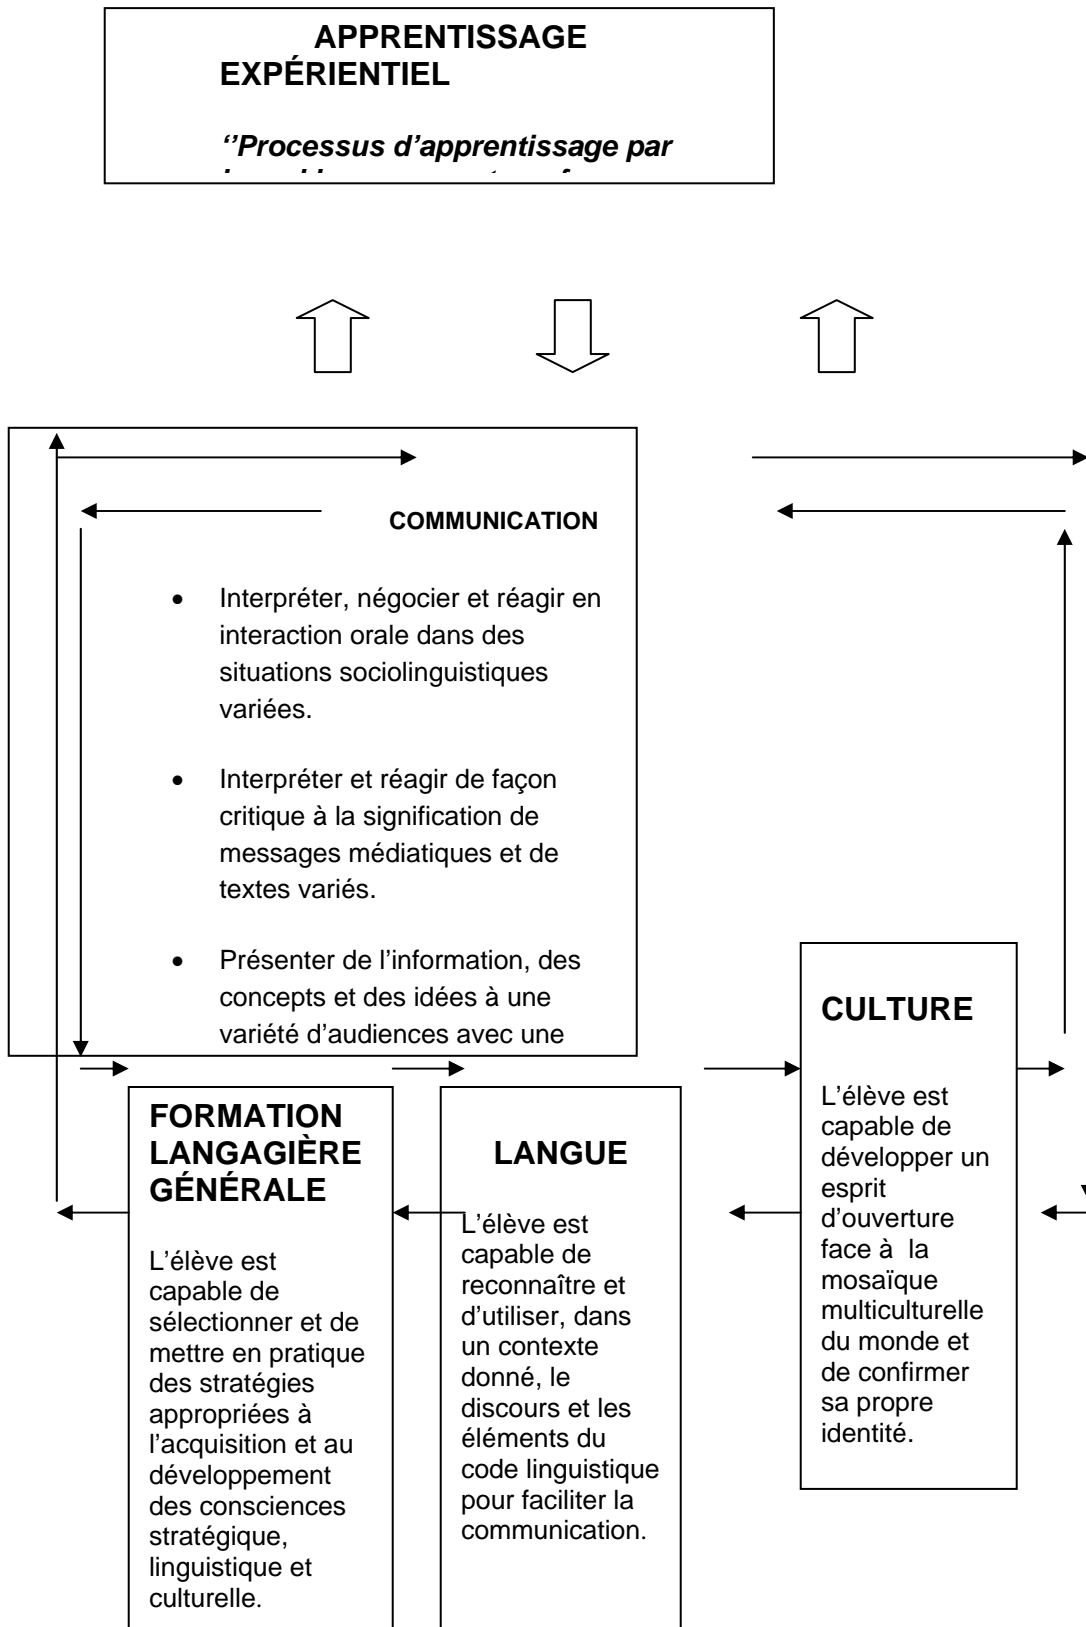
APPRENTISSAGE EXPÉRIENTIEL

''Processus d'apprentissage par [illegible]

COMMUNICATION

- Interpréter, négocier et réagir en interaction orale dans des situations sociolinguistiques variées.
- Interpréter et réagir de façon critique à la signification de messages médiatiques et de textes variés.
- Présenter de l'information, des concepts et des idées à une variété d'audiences avec une

FORMATION LANGAGIÈRE GÉNÉRALE

L'élève est capable de sélectionner et de mettre en pratique des stratégies appropriées à l'acquisition et au développement des consciences stratégique, linguistique et culturelle.

LANGUE

L'élève est capable de reconnaître et d'utiliser, dans un contexte donné, le discours et les éléments du code linguistique pour faciliter la communication.

CULTURE

L'élève est capable de développer un esprit d'ouverture face à la mosaïque multiculturelle du monde et de confirmer sa propre identité.